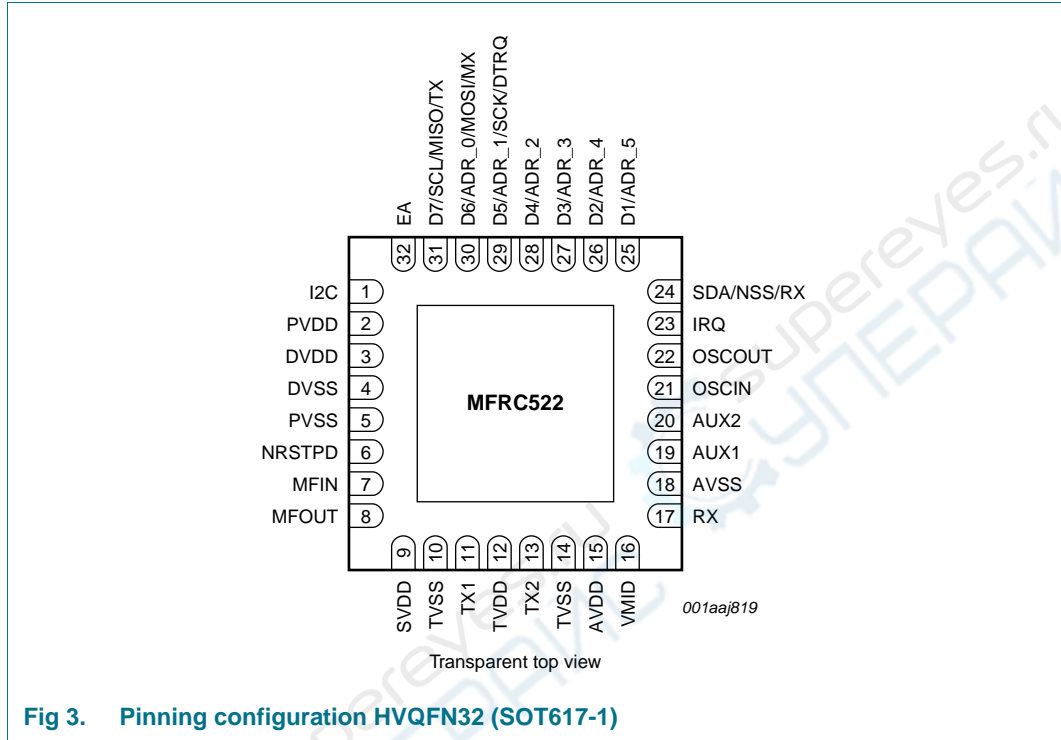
EA
D7/SCL/MISO/TX
D6/ADR_0/MOSI/MX
D5/ADR_1/SCK/DTRQ
D4/ADR_2
D3/ADR_3
D2/ADR_4
D1/ADR_5

32
31
30
29
28
27
26
25

I2C 1
PVDD 2
DVDD 3
DVSS 4
PVSS 5
NRSTPD 6
MFIN 7
MFOUT 8

MFRC522

24 SDA/NSS/RX
23 IRQ
22 OSCOUT
21 OSCIN
20 AUX2
19 AUX1
18 AVSS
17 RX

9
10
11
12
13
14
15
16

SVDD
TVSS
TX1
TVDD
TX2
TVSS
AVDD
VMID

001aaj819

Transparent top view

Fig 3. Pinning configuration HVQFN32 (SOT617-1)

supereyes.ru
СУПЕРАЙ